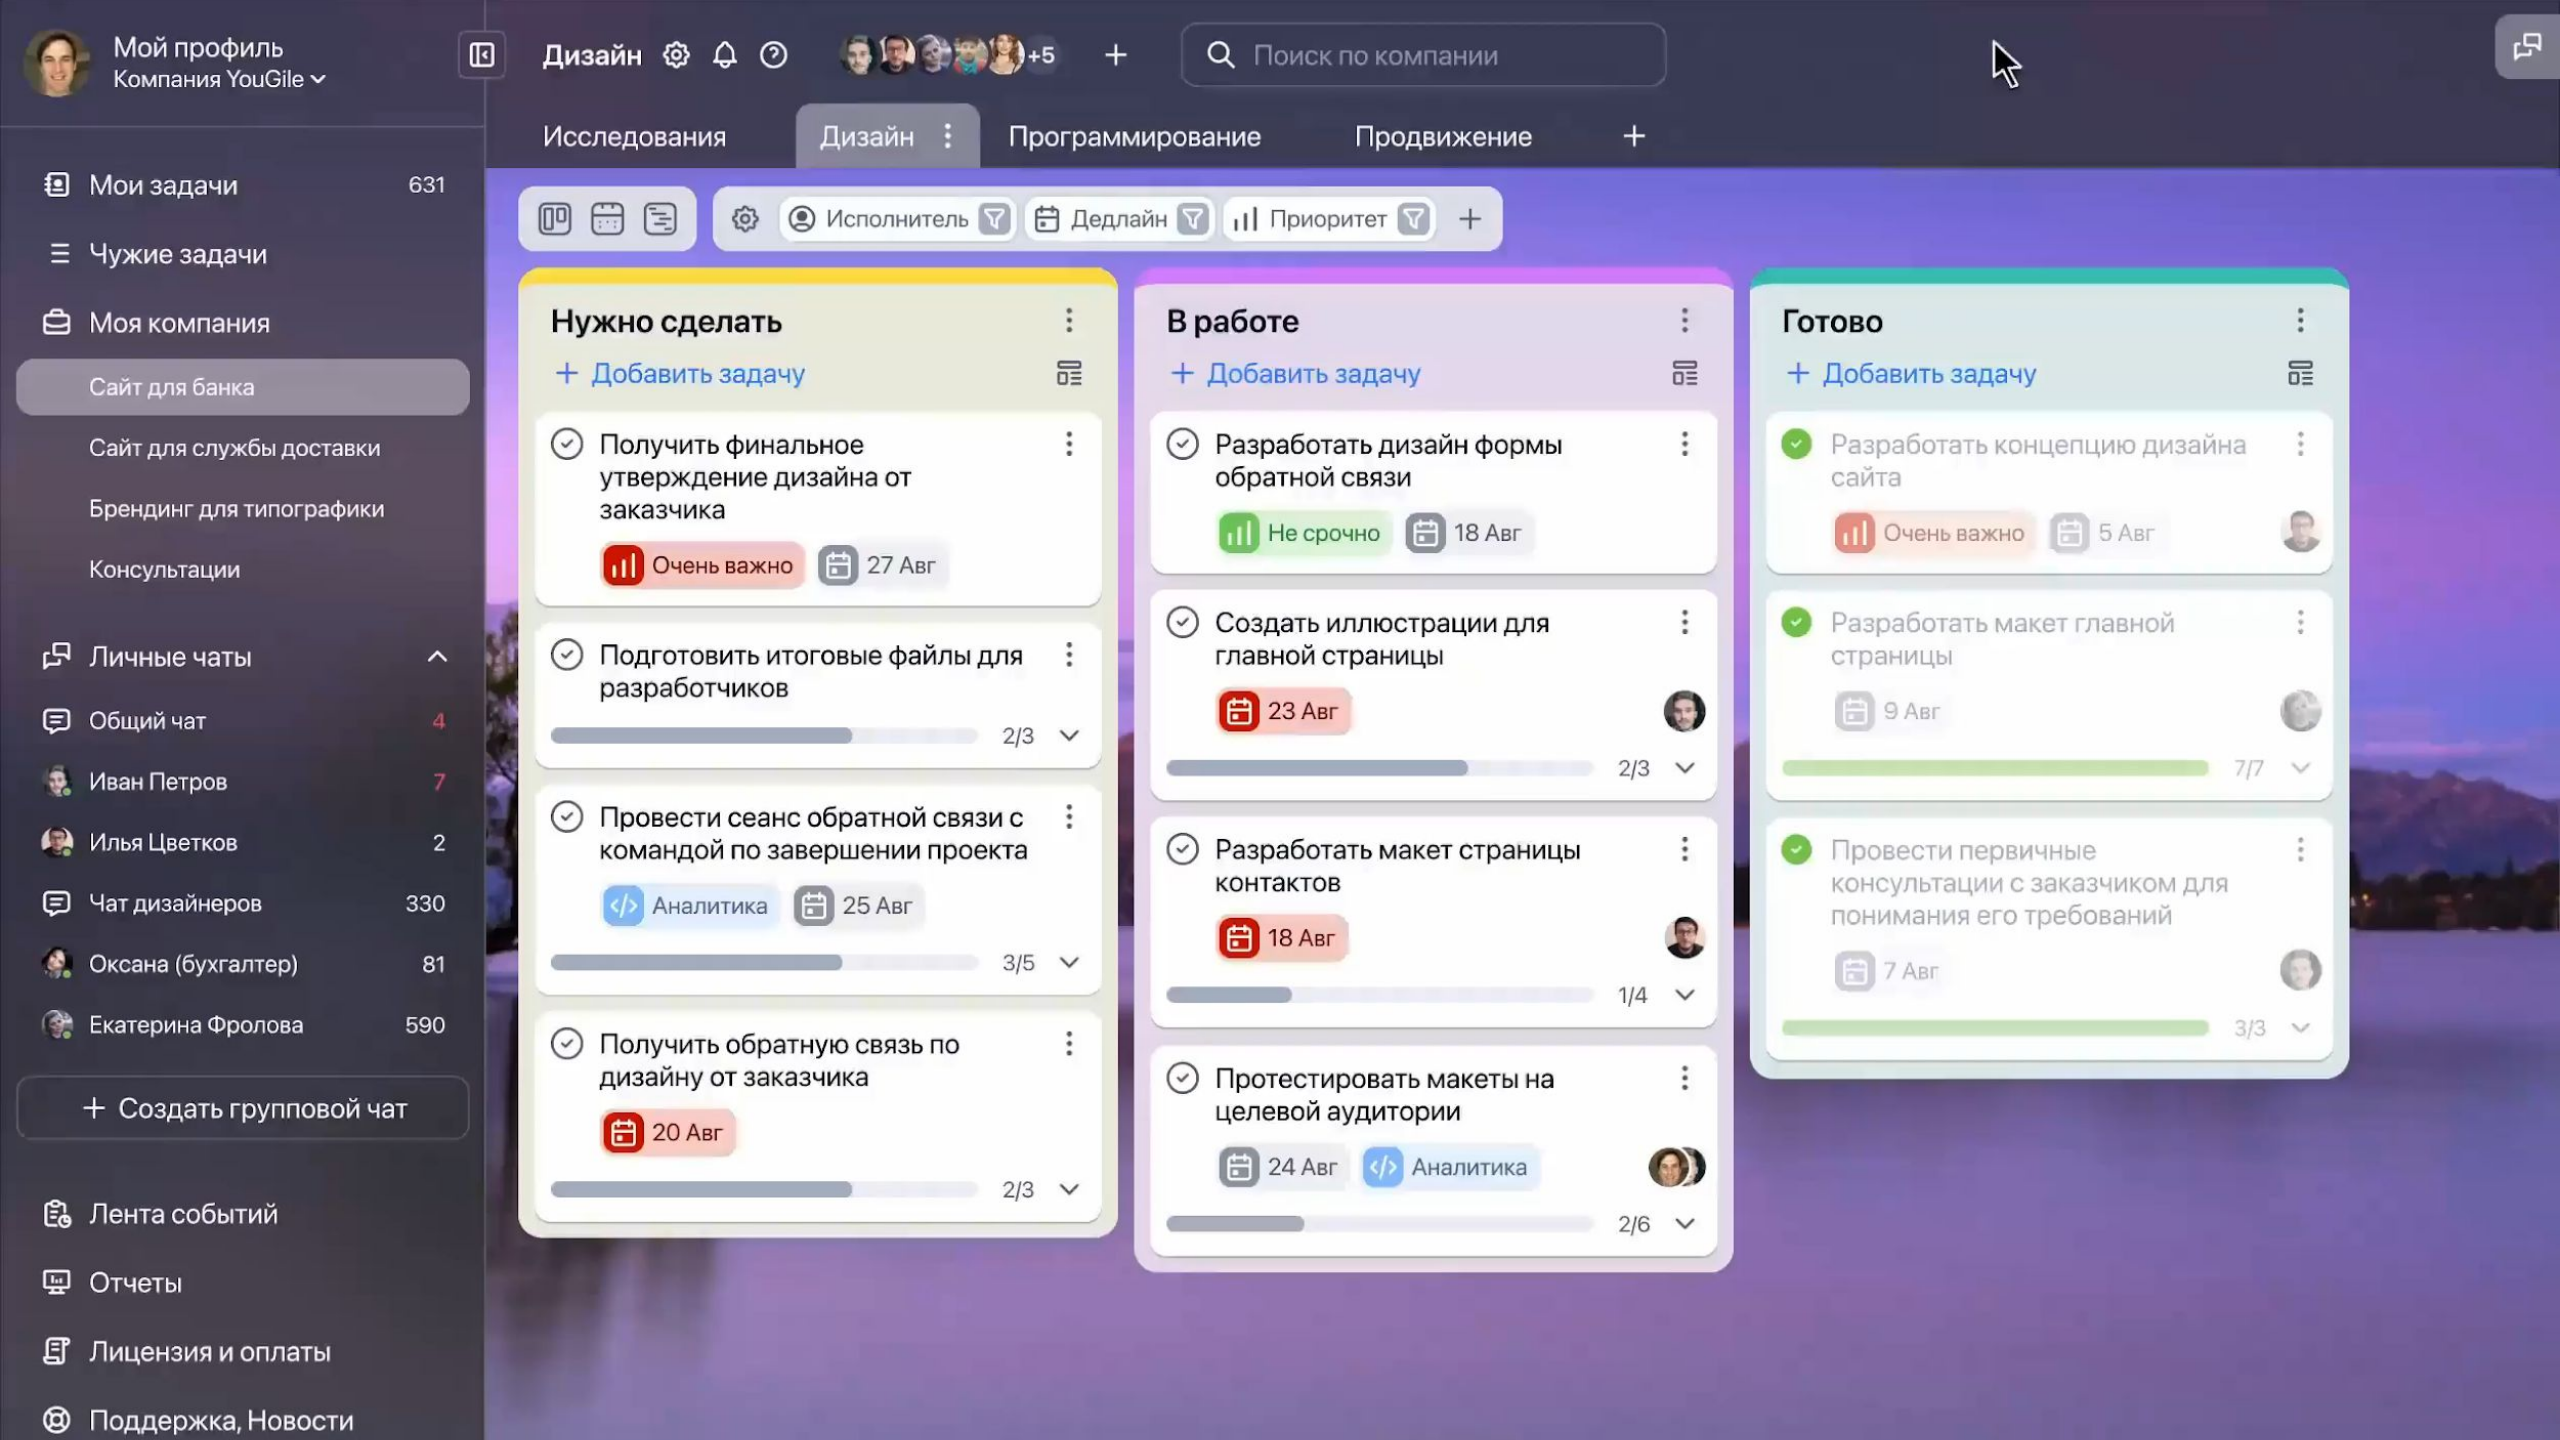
Мой профиль
Компания YouGile

Дизайн +5

Поиск по компании

Исследования Дизайн Программирование Продвижение

Мои задачи 631
Чужие задачи
Моя компания
Сайт для банка
Сайт для службы доставки
Брендинг для типографики
Консультации

Личные чаты
Общий чат 4
Иван Петров 7
Илья Цветков 2
Чат дизайнеров 330
Оксана (бухгалтер) 81
Екатерина Фролова 590
+ Создать групповой чат

Лента событий
Отчеты
Лицензия и оплаты
Поддержка, Новости

Исполнитель Дедлайн Приоритет

Нужно сделать
+ Добавить задачу

Получить финальное утверждение дизайна от заказчика
Очень важно 27 Авг

Подготовить итоговые файлы для разработчиков
2/3

Провести сеанс обратной связи с командой по завершении проекта
Аналитика 25 Авг
3/5

Получить обратную связь по дизайну от заказчика
20 Авг
2/3

В работе
+ Добавить задачу

Разработать дизайн формы обратной связи
Не срочно 18 Авг

Создать иллюстрации для главной страницы
23 Авг
2/3

Разработать макет страницы контактов
18 Авг
1/4

Протестировать макеты на целевой аудитории
24 Авг Аналитика
2/6

Готово
+ Добавить задачу

Разработать концепцию дизайна сайта
Очень важно 5 Авг

Разработать макет главной страницы
9 Авг
7/7

Провести первичные консультации с заказчиком для понимания его требований
7 Авг
3/3